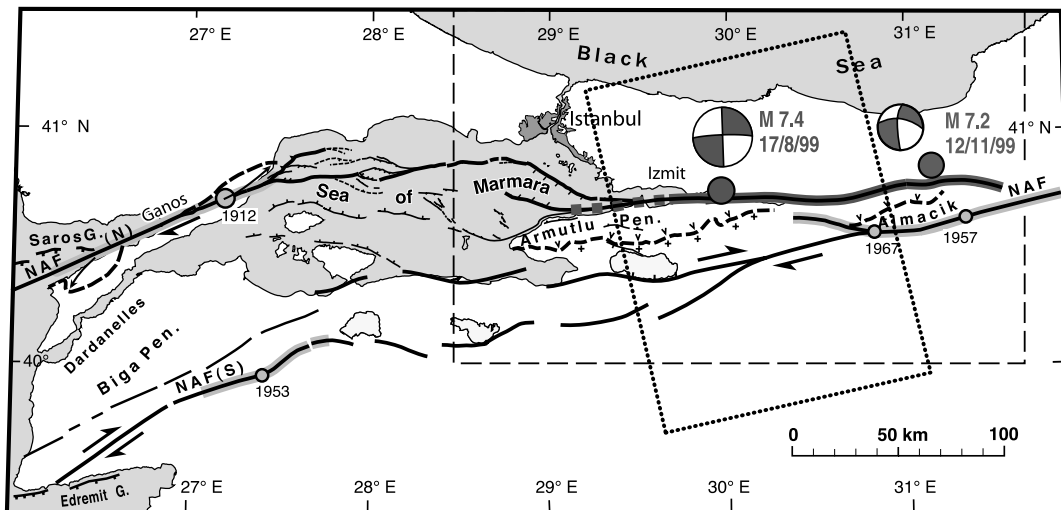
27° E
28° E
29° E
30° E
31° E
41° N
41° N
40°
Black
Sea
Istanbul
M 7.4
17/8/99
M 7.2
12/11/99
Izmit
Sea
of
Marmara
Ganos
1912
Saros G. (N)
NAF
Armutlu Pen.
Almacik
1967
1957
NAF
Dardanelles
Biga Pen.
NAF(S)
1953
Edremit G.
0
50 km
100
27° E
28° E
29° E
30° E
31° E